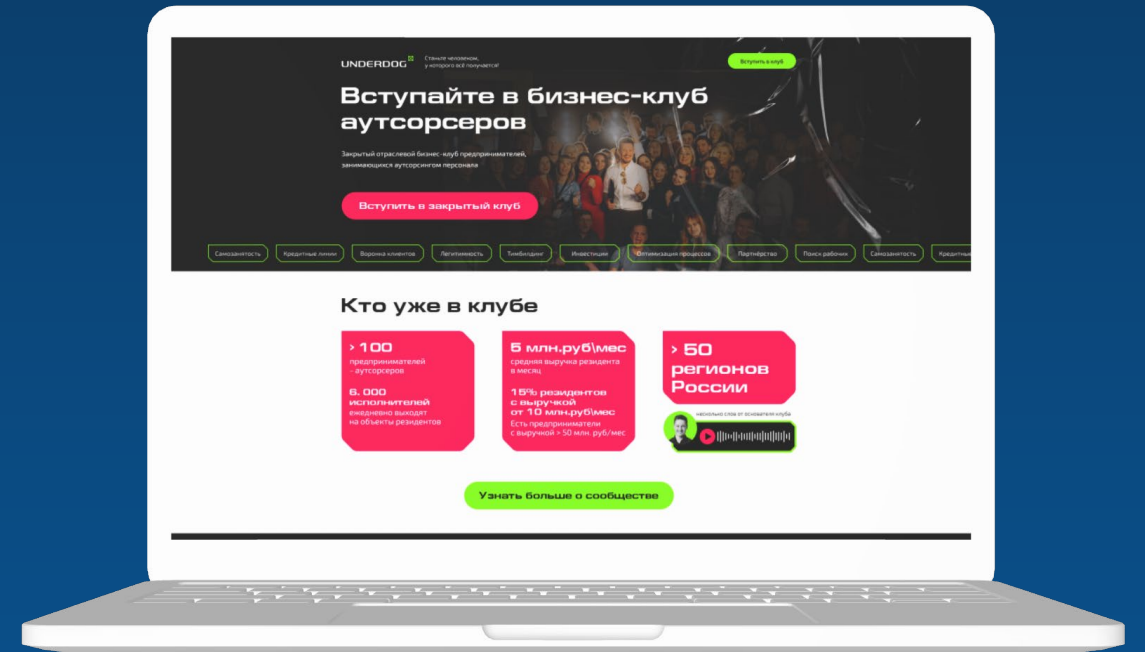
UNDERDOG
Станьте человеком, у которого всё получается!
Вступить в клуб

Вступайте в бизнес-клуб аутсорсеров

Закрытый отраслевой бизнес-клуб предпринимателей, занимающихся аутсорсингом персонала

Вступить в закрытый клуб

Самозанятость
Кредитные линии
Воронка клиентов
Легитимность
Тимбилдинг
Инвестиции
Оптимизация процессов
Партнёрство
Поиск рабочих
Самозанятость
Кредитные

Кто уже в клубе

> 100
предпринимателей - аутсорсеров

6. 000
исполнителей
ежедневно выходят на объекты резидентов

5 млн.руб\мес
средняя выручка резидента в месяц

15% резидентов с выручкой от 10 млн.руб\мес
Есть предприниматели с выручкой > 50 млн. руб/мес

> 50
регионов России

несколько слов от основателя клуба

Узнать больше о сообществе